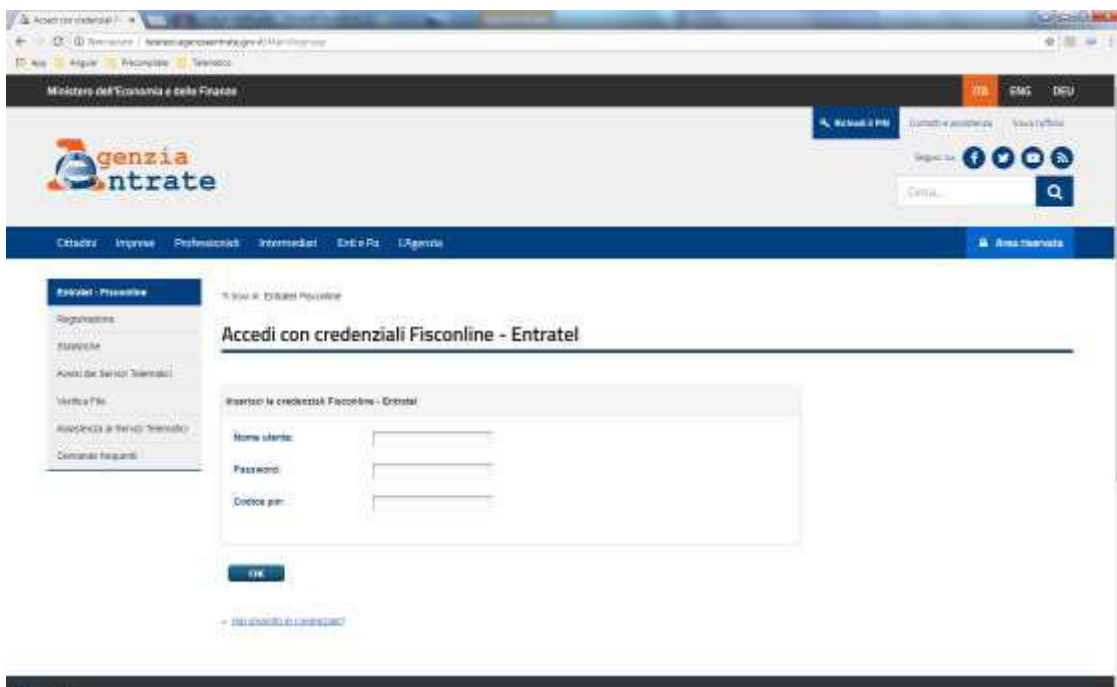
Accedi con credenziali F ×

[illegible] telematici.agenziaentrate.gov.it/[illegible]

App Angular Precompilata Telematico

Ministero dell'Economia e delle Finanze

ITA ENG DEU

Richiedi il PIN Contatti e assistenza Trova l'ufficio

genzia
ntrate

Seguici su

Cerca...

Cittadini Imprese Professionisti Intermediari Enti e PA L'Agenzia

Area riservata

Entratel - Fisconline
Registrazione
Statistiche
Avvisi dei Servizi Telematici
Verifica File
Assistenza ai Servizi Telematici
Domande frequenti

Ti trovi in: Entratel Fisconline

Accedi con credenziali Fisconline - Entratel

Inserisci le credenziali Fisconline - Entratel

Nome utente:

Password:

Codice pin:

OK

Hai smarrito le credenziali?